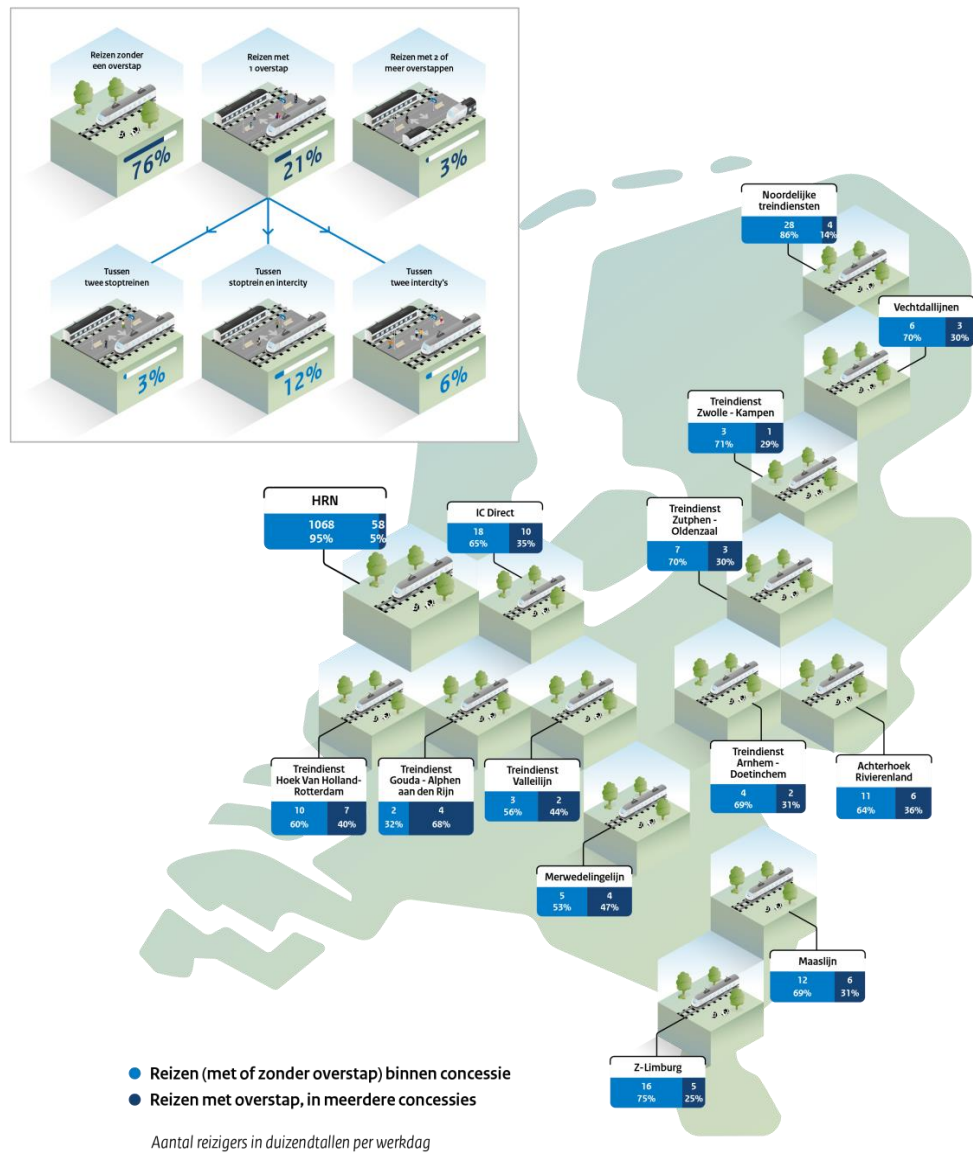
Reizen zonder een overstap
76%

Reizen met 1 overstap
21%

Reizen met 2 of meer overstappen
3%

Tussen twee stoptreinen
3%

Tussen stoptrein en intercity
12%

Tussen twee intercity's
6%

Noordelijke treindiensten
28 86% | 4 14%

Vechtdallijnen
6 70% | 3 30%

Treindienst Zwolle - Kampen
3 71% | 1 29%

HRN
1068 95% | 58 5%

IC Direct
18 65% | 10 35%

Treindienst Zutphen - Oldenzaal
7 70% | 3 30%

Treindienst Hoek Van Holland-Rotterdam
10 60% | 7 40%

Treindienst Gouda - Alphen aan den Rijn
2 32% | 4 68%

Treindienst Valleilijn
3 56% | 2 44%

Treindienst Arnhem - Doetinchem
4 69% | 2 31%

Achterhoek Rivierenland
11 64% | 6 36%

Merwedelingelijn
5 53% | 4 47%

Maaslijn
12 69% | 6 31%

Z-Limburg
16 75% | 5 25%

Reizen (met of zonder overstap) binnen concessie
Reizen met overstap, in meerdere concessies

Aantal reizigers in duizendtallen per werkdag